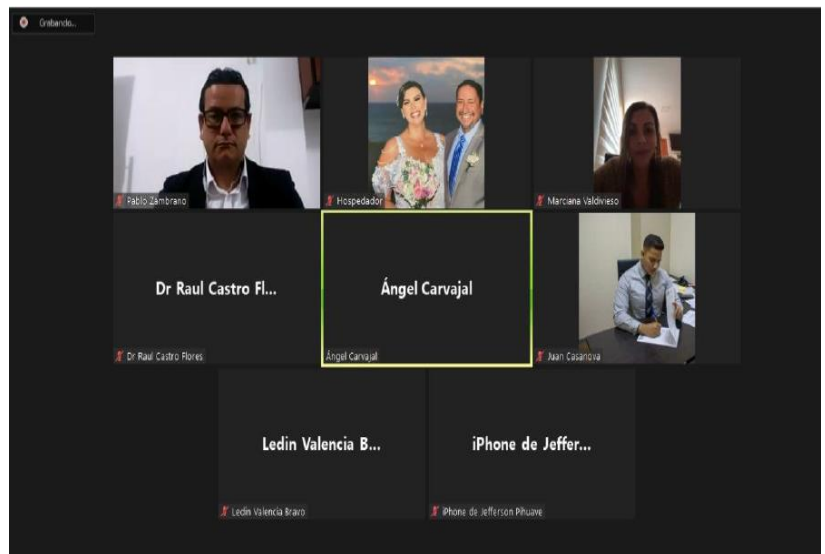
Grabando...

Pablo Zambrano

Hospedador

Marciana Valdivieso

Dr Raul Castro Fl...

Dr Raul Castro Flores

Ángel Carvajal

Ángel Carvajal

Juan Casanova

Ledin Valencia B...

Ledin Valencia Bravo

iPhone de Jeffer...

iPhone de Jefferson Pihuave